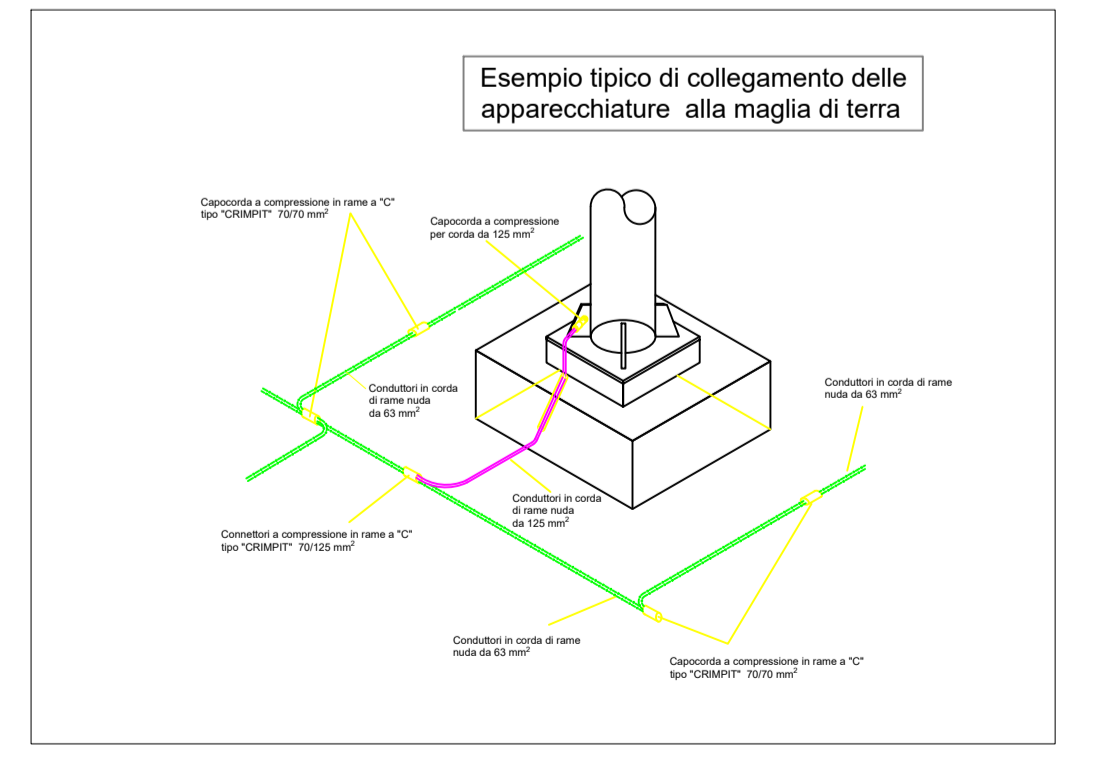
Esempio tipico di collegamento delle apparecchiature alla maglia di terra

Capocorda a compressione in rame a "C" tipo "CRIMPIT" 70/70 mm$^2$

Capocorda a compressione per corda da 125 mm$^2$

Conduttori in corda di rame nuda da 63 mm$^2$

Conduttori in corda di rame nuda da 63 mm$^2$

Conduttori in corda di rame nuda da 125 mm$^2$

Connettori a compressione in rame a "C" tipo "CRIMPIT" 70/125 mm$^2$

Conduttori in corda di rame nuda da 63 mm$^2$

Capocorda a compressione in rame a "C" tipo "CRIMPIT" 70/70 mm$^2$